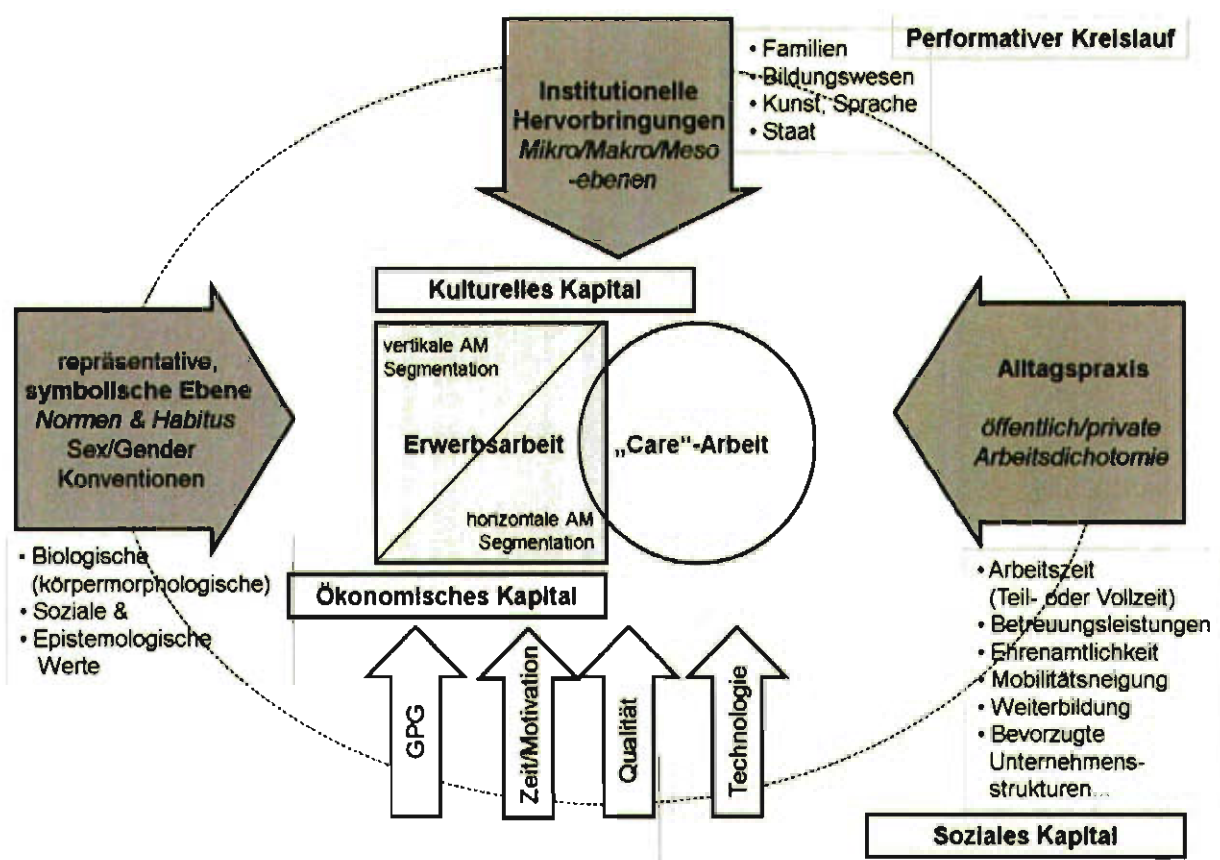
Performativer Kreislauf

Institutionelle Hervorbringungen
Mikro/Makro/Meso -ebenen

• Familien
• Bildungswesen
• Kunst, Sprache
• Staat

Kulturelles Kapital

repräsentative, symbolische Ebene
Normen & Habitus
Sex/Gender Konventionen

• Biologische (körpermorphologische)
• Soziale &
• Epistemologische Werte

vertikale AM Segmentation

Erwerbsarbeit

horizontale AM Segmentation

„Care"-Arbeit

Alltagspraxis
öffentlich/private Arbeitsdichotomie

• Arbeitszeit (Teil- oder Vollzeit)
• Betreuungsleistungen
• Ehrenamtlichkeit
• Mobilitätsneigung
• Weiterbildung
• Bevorzugte Unternehmensstrukturen...

Ökonomisches Kapital

GPG
Zeit/Motivation
Qualität
Technologie

Soziales Kapital